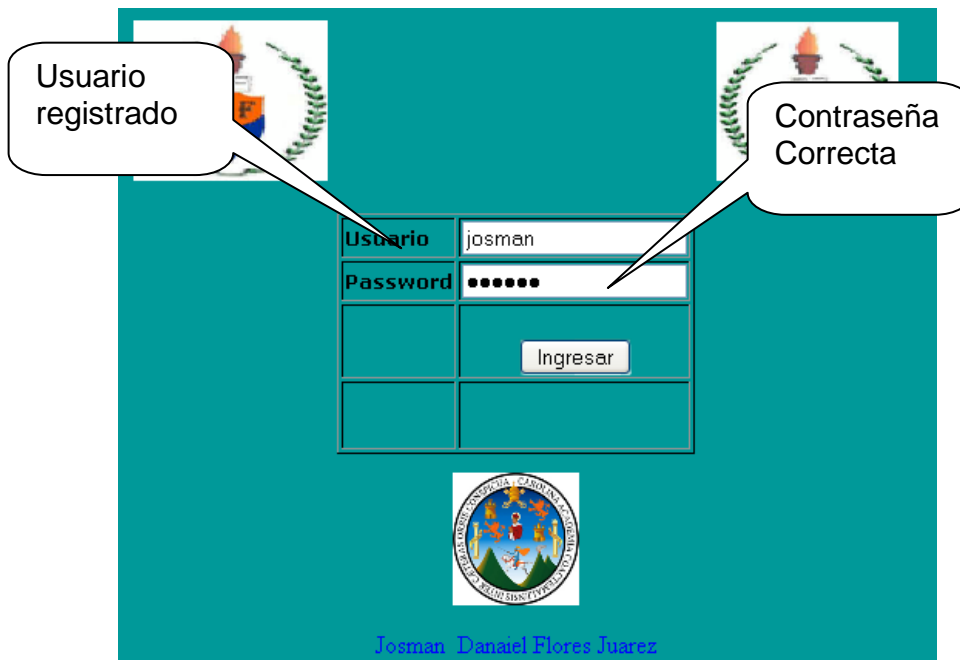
Usuario registrado

Contraseña Correcta

F

| Usuario | josman |
|---|---|
| Password | •••••• |
| | Ingresar |
| | |

CAROLINA ACADEMIA COACTEMALENSIS INTER CAETERAS ORBIS CONSPICUA

Josman Danaiel Flores Juarez